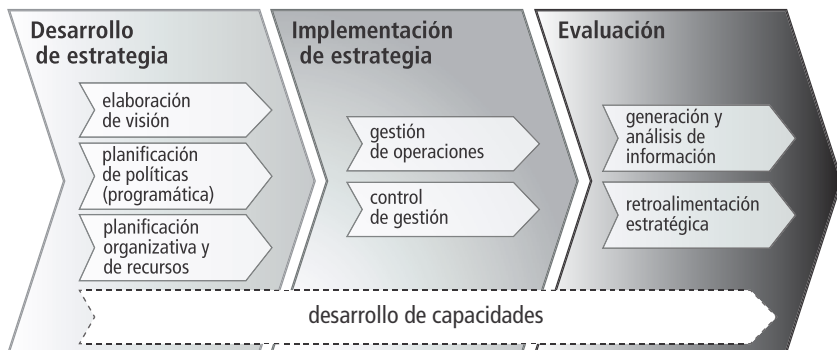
Desarrollo de estrategia

elaboración de visión

planificación de políticas (programática)

planificación organizativa y de recursos

Implementación de estrategia

gestión de operaciones

control de gestión

Evaluación

generación y análisis de información

retroalimentación estratégica

desarrollo de capacidades